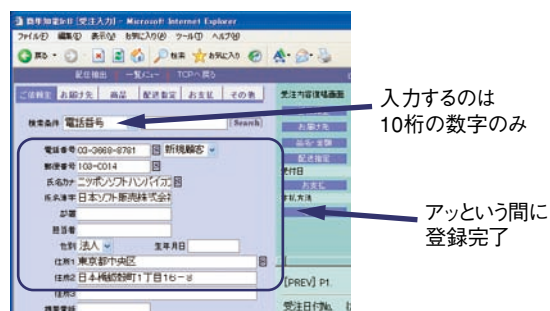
新規加盟(受注入力) - Microsoft Internet Explorer

ファイル(F) 編集(E) 表示(V) お気に入り(A) ツール(T) ヘルプ(H)

戻る 検索 お気に入り

配信機能 一覧メニュー TOPへ戻る

ご依頼主 お届け先 商品 配送指定 お支払 その他

受注内容確認画面

検索条件 電話番号 Search

お届け先

商品・金額

配送指定

受付日

お支払

支払方法

電話番号 03-3669-8781 新規顧客

郵便番号 103-0014

氏名カナ ニッポンソフトハンバイカブ

氏名漢字 日本ソフト販売株式会社

部署

担当者

性別 法人 生年月日

住所1 東京都中央区

住所2 日本橋蛎殻町1丁目16－8

住所3

[PREV] P1

受注日付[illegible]

入力するのは10桁の数字のみ

アッという間に登録完了